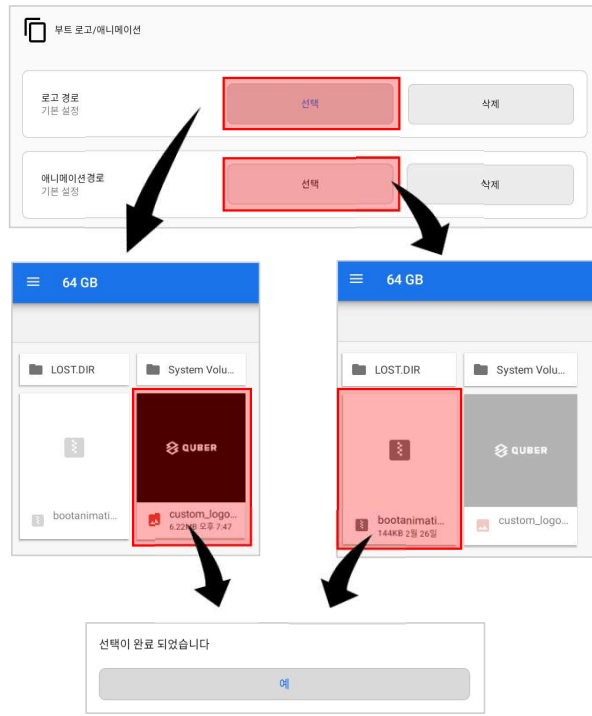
부트 로고/애니메이션

로고 경로
기본 설정

선택

삭제

애니메이션경로
기본 설정

선택

삭제

64 GB

LOST.DIR

System Volu...

QUBER

bootanimati...

custom_logo...
6.22MB 오후 7:47

64 GB

LOST.DIR

System Volu...

QUBER

bootanimati...
144KB 2월 26일

custom_logo...

선택이 완료 되었습니다

예